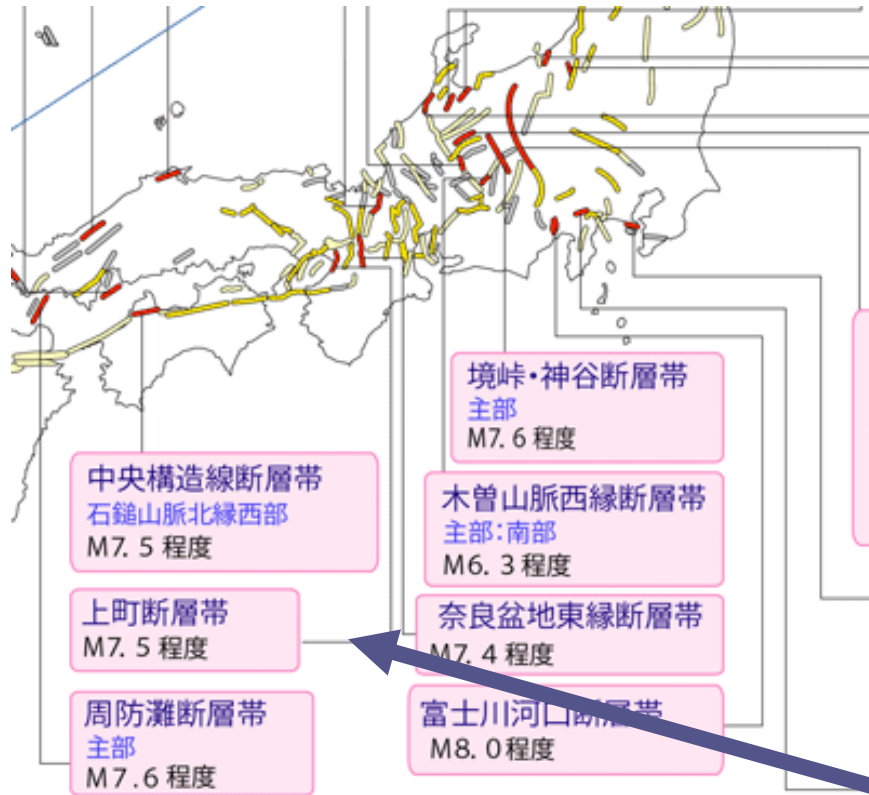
境峠・神谷断層帯
主部
M7. 6 程度

中央構造線断層帯
石鎚山脈北縁西部
M7. 5 程度

木曽山脈西縁断層帯
主部:南部
M6. 3 程度

上町断層帯
M7. 5 程度

奈良盆地東縁断層帯
M7. 4 程度

周防灘断層帯
主部
M7. 6 程度

富士川河口断層帯
M8. 0 程度